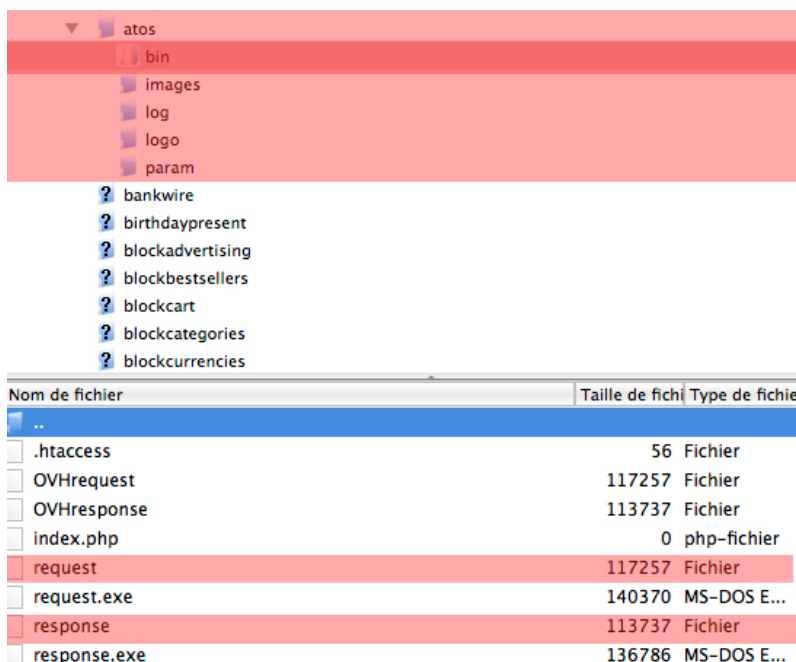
atos
bin
images
log
logo
param
bankwire
birthdaypresent
blockadvertising
blockbestsellers
blockcart
blockcategories
blockcurrencies

| Nom de fichier | Taille de fichi | Type de fichie |
|---|---|---|
| .. | | |
| .htaccess | 56 | Fichier |
| OVHrequest | 117257 | Fichier |
| OVHresponse | 113737 | Fichier |
| index.php | 0 | php-fichier |
| request | 117257 | Fichier |
| request.exe | 140370 | MS-DOS E... |
| response | 113737 | Fichier |
| response.exe | 136786 | MS-DOS E... |